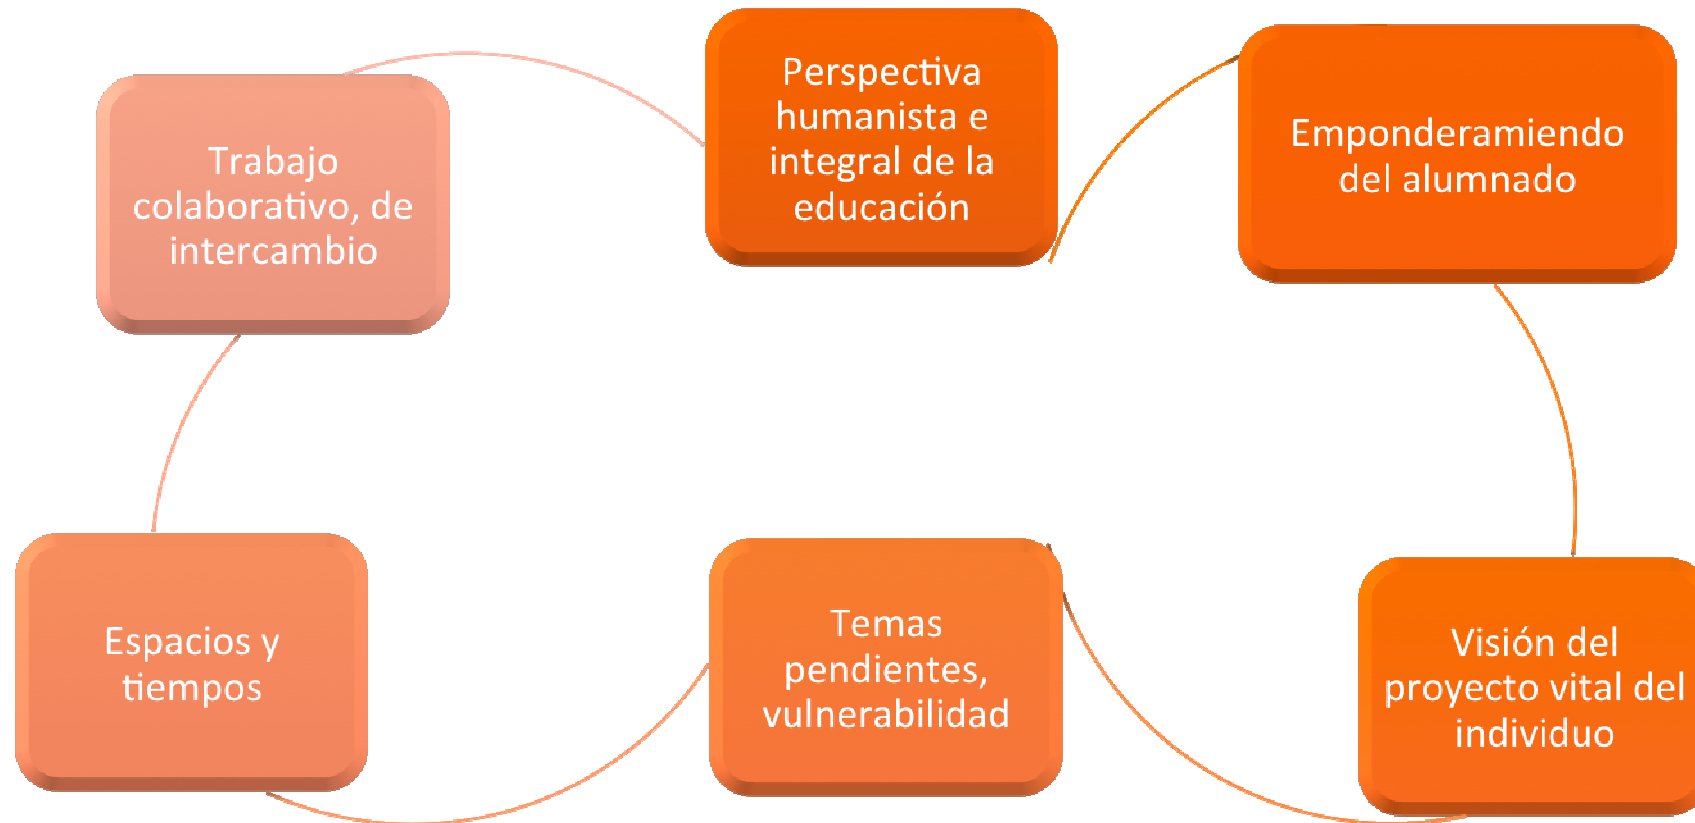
Perspectiva humanista e integral de la educación

Emponderamiendo del alumnado

Visión del proyecto vital del individuo

Temas pendientes, vulnerabilidad

Espacios y tiempos

Trabajo colaborativo, de intercambio